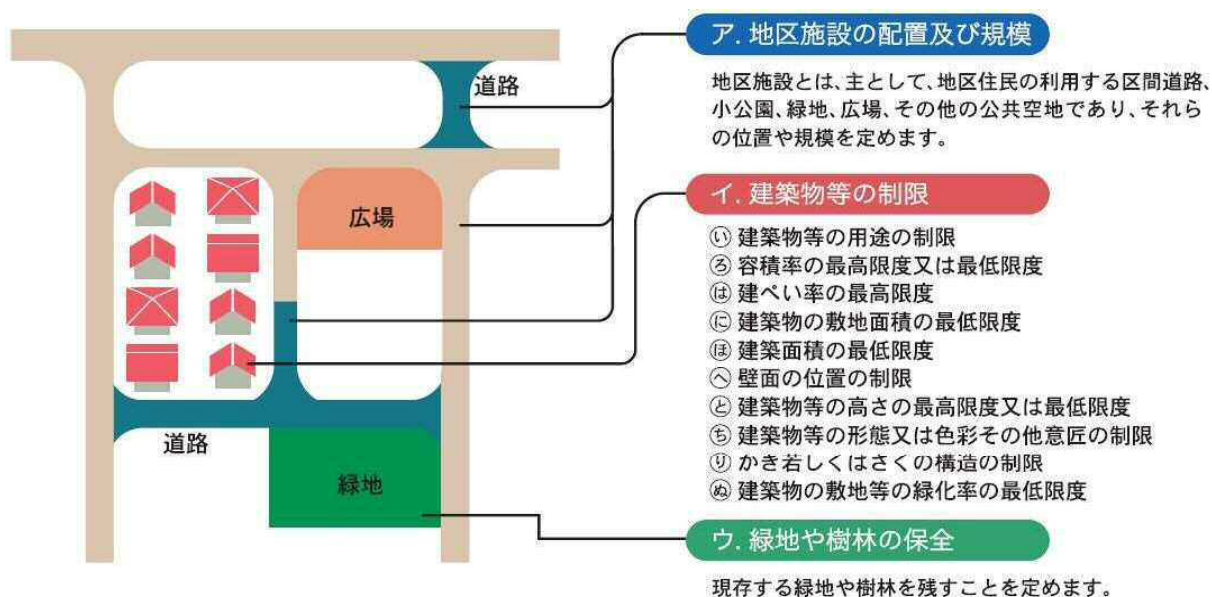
道路

広場

道路

緑地

ア. 地区施設の配置及び規模

地区施設とは、主として、地区住民の利用する区間道路、小公園、緑地、広場、その他の公共空地であり、それらの位置や規模を定めます。

イ. 建築物等の制限

㋑ 建築物等の用途の制限
㋺ 容積率の最高限度又は最低限度
㋩ 建ぺい率の最高限度
㋥ 建築物の敷地面積の最低限度
㋭ 建築面積の最低限度
㋬ 壁面の位置の制限
㋣ 建築物等の高さの最高限度又は最低限度
㋠ 建築物等の形態又は色彩その他意匠の制限
㋷ かき若しくはさくの構造の制限
㋦ 建築物の敷地等の緑化率の最低限度

ウ. 緑地や樹林の保全

現存する緑地や樹林を残すことを定めます。